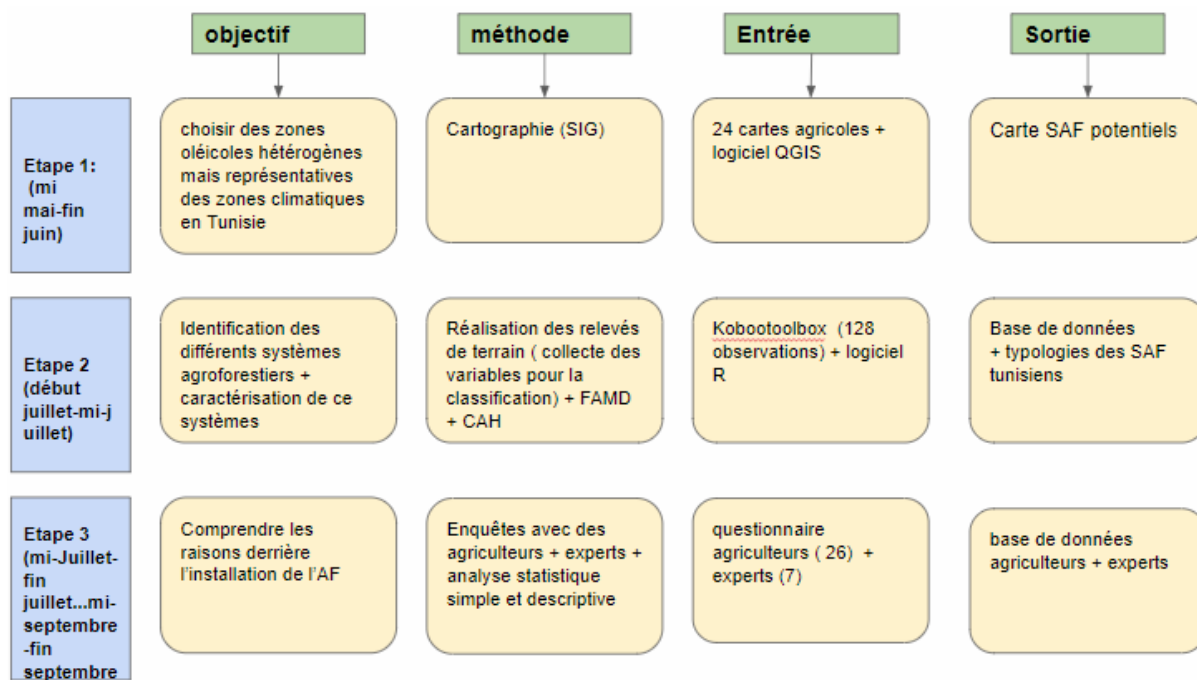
objectif

méthode

Entrée

Sortie

Etape 1: (mi mai-fin juin)

choisir des zones oléicoles hétérogènes mais représentatives des zones climatiques en Tunisie

Cartographie (SIG)

24 cartes agricoles + logiciel QGIS

Carte SAF potentiels

Etape 2 (début juillet-mi-juillet)

Identification des différents systèmes agroforestiers + caractérisation de ce systèmes

Réalisation des relevés de terrain ( collecte des variables pour la classification) + FAMD + CAH

Kobootoolbox (128 observations) + logiciel R

Base de données + typologies des SAF tunisiens

Etape 3 (mi-Juillet-fin juillet...mi-septembre -fin septembre

Comprendre les raisons derrière l'installation de l'AF

Enquêtes avec des agriculteurs + experts + analyse statistique simple et descriptive

questionnaire agriculteurs ( 26) + experts (7)

base de données agriculteurs + experts